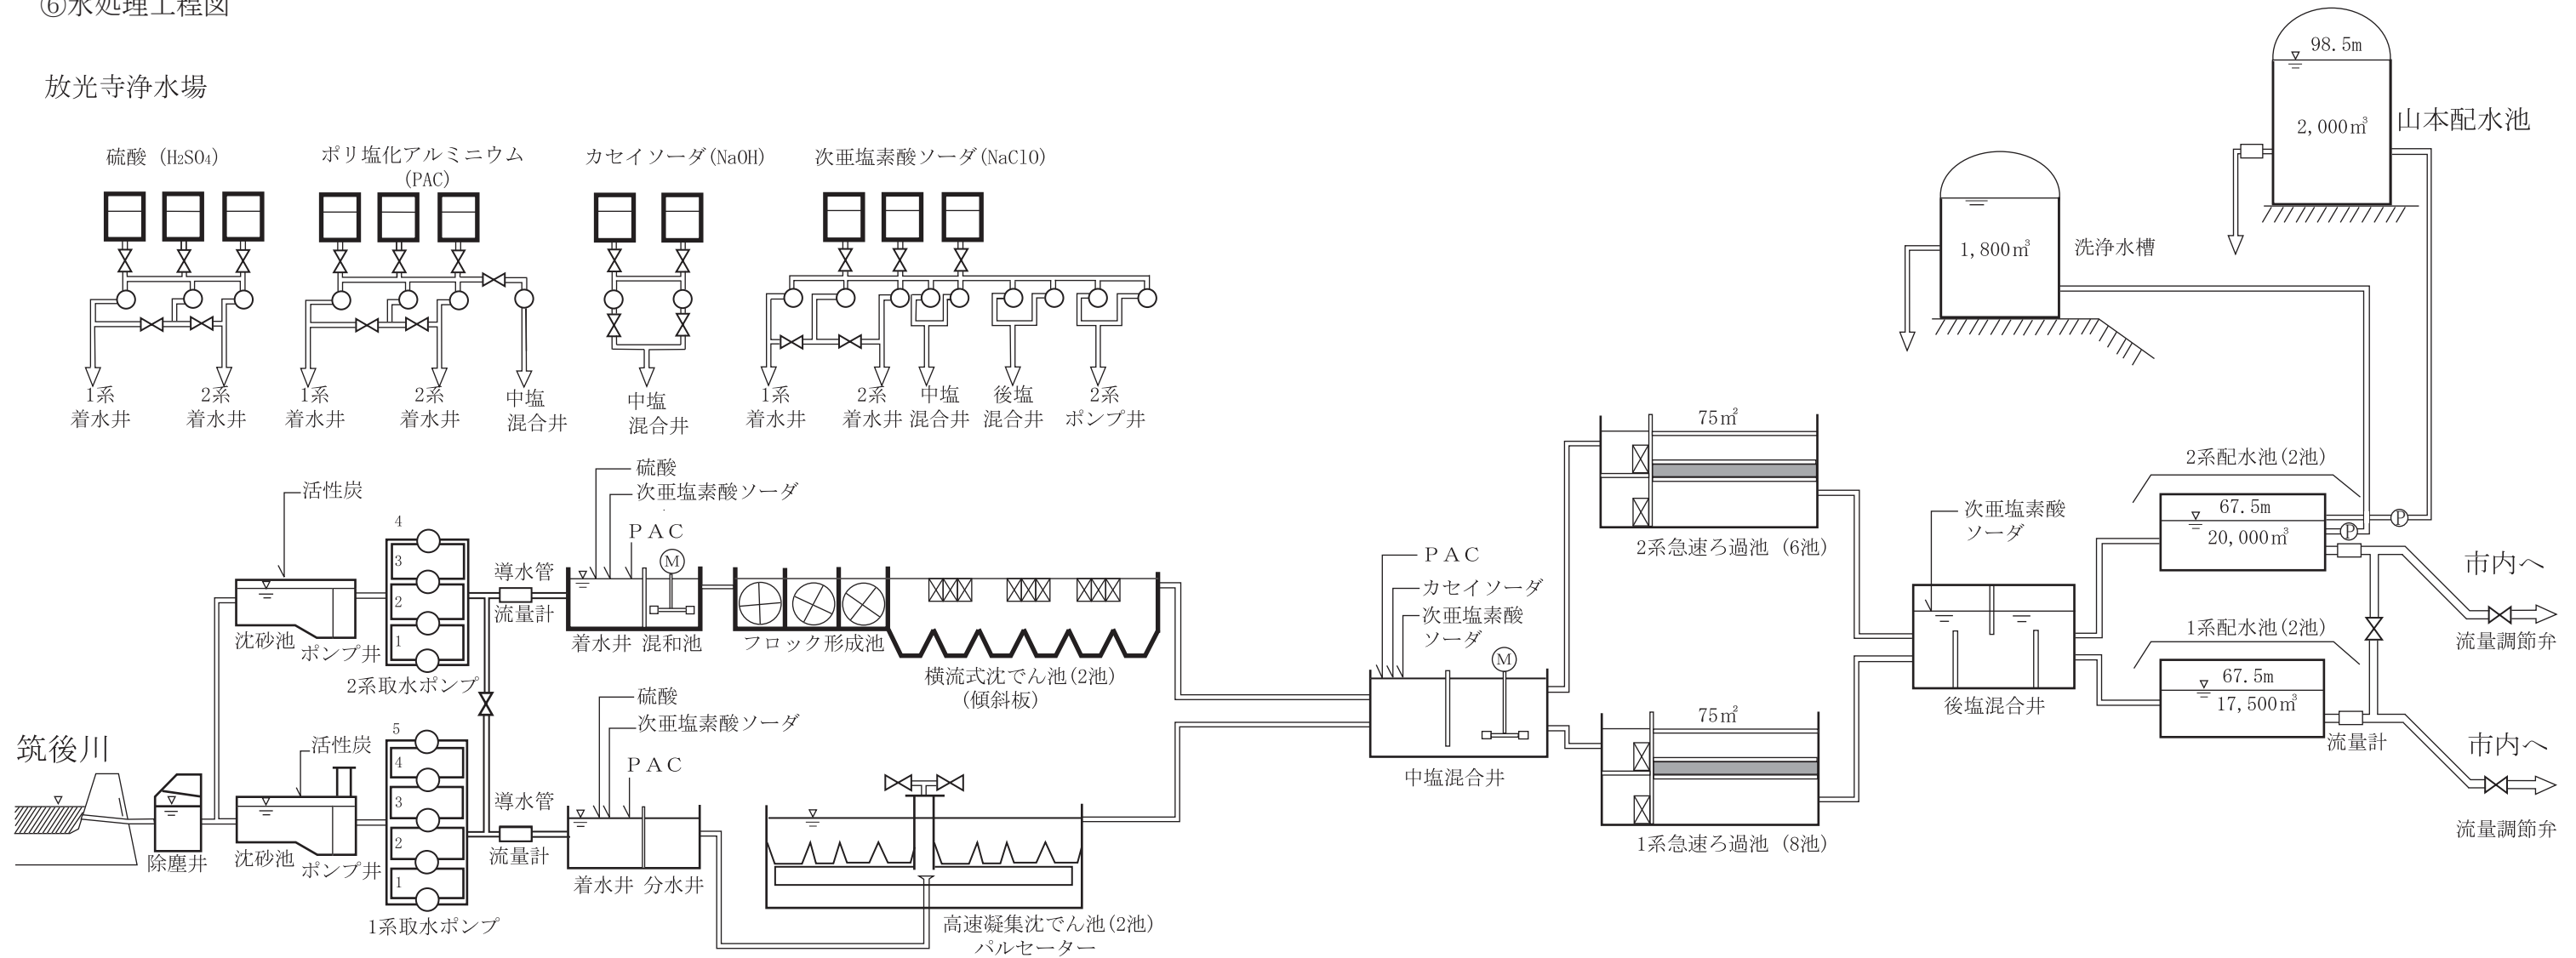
⑥水処理工程図

放光寺浄水場

硫酸（$H_2SO_4$）　ポリ塩化アルミニウム（PAC）　カセイソーダ(NaOH)　次亜塩素酸ソーダ(NaClO)

1系 着水井　2系 着水井　1系 着水井　2系 着水井　中塩 混合井　中塩 混合井　1系 着水井　2系 着水井　中塩 混合井　後塩 混合井　2系 ポンプ井

98.5m
2,000㎥
山本配水池

1,800㎥
洗浄水槽

活性炭
4 3 2 1
導水管
流量計
硫酸
次亜塩素酸ソーダ
PAC
M
沈砂池　ポンプ井
2系取水ポンプ
着水井　混和池
フロック形成池
横流式沈でん池(2池)
(傾斜板)

筑後川
除塵井
活性炭
5 4 3 2 1
導水管
流量計
硫酸
次亜塩素酸ソーダ
PAC
沈砂池　ポンプ井
1系取水ポンプ
着水井　分水井
高速凝集沈でん池(2池)
パルセーター

PAC
カセイソーダ
次亜塩素酸ソーダ
M
中塩混合井

75㎡
2系急速ろ過池（6池）
75㎡
1系急速ろ過池（8池）

次亜塩素酸ソーダ
後塩混合井

2系配水池(2池)
67.5m
20,000㎥
P
P
1系配水池(2池)
67.5m
17,500㎥
流量計

市内へ
流量調節弁
市内へ
流量調節弁